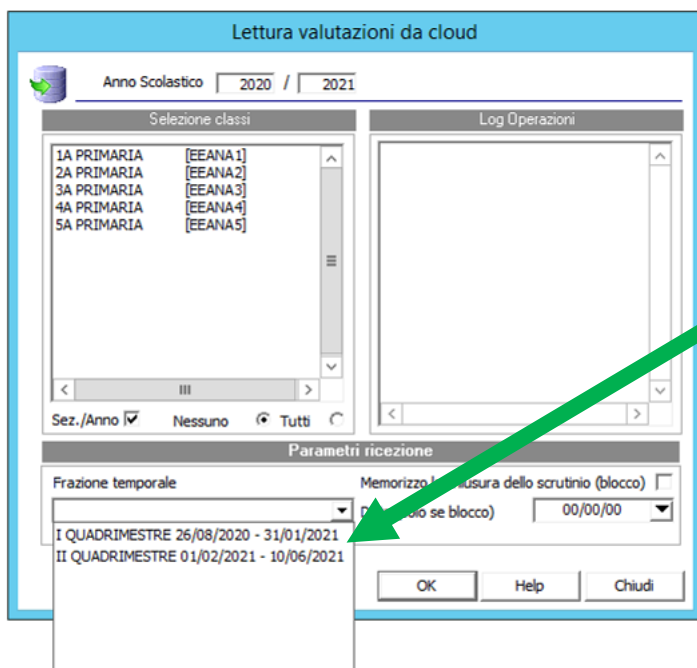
Lettura valutazioni da cloud

Anno Scolastico 2020 / 2021

Selezione classi

1A PRIMARIA [EEANA1]
2A PRIMARIA [EEANA2]
3A PRIMARIA [EEANA3]
4A PRIMARIA [EEANA4]
5A PRIMARIA [EEANA5]

Sez./Anno Nessuno Tutti

Log Operazioni

Parametri ricezione

Frazione temporale

Memorizzo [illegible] chiusura dello scrutinio (blocco)

D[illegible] (solo se blocco) 00/00/00

I QUADRIMESTRE 26/08/2020 - 31/01/2021
II QUADRIMESTRE 01/02/2021 - 10/06/2021

OK Help Chiudi